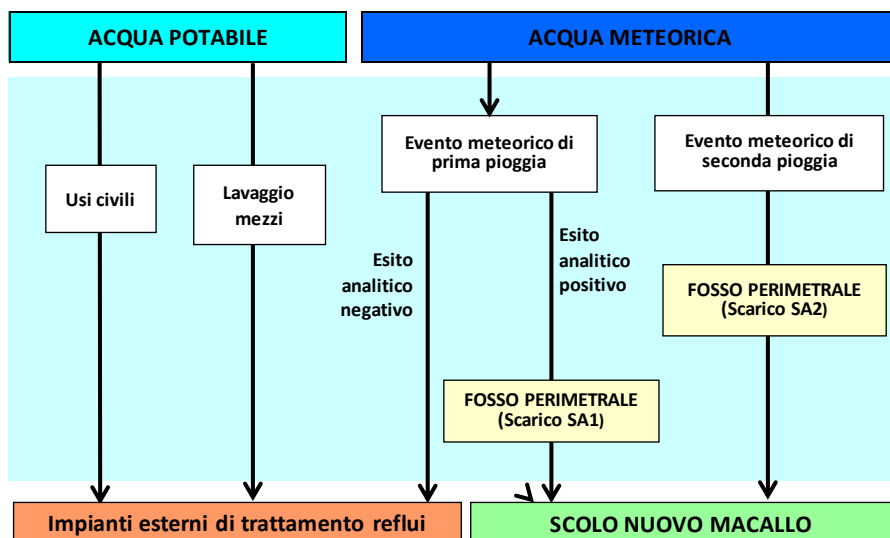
ACQUA POTABILE

ACQUA METEORICA

Usi civili

Lavaggio mezzi

Evento meteorico di prima pioggia

Evento meteorico di seconda pioggia

Esito analitico negativo

Esito analitico positivo

FOSSO PERIMETRALE (Scarico SA2)

FOSSO PERIMETRALE (Scarico SA1)

Impianti esterni di trattamento reflui

SCOLO NUOVO MACALLO